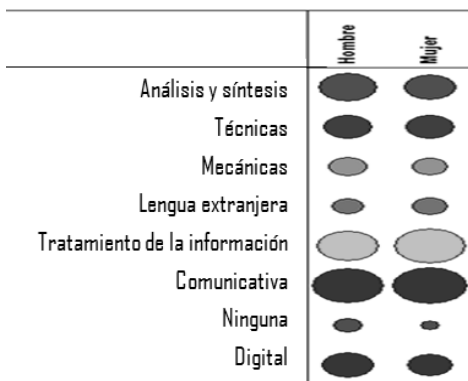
| | Hombre | Mujer |
|---|---|---|
| Análisis y síntesis | | |
| Técnicas | | |
| Mecánicas | | |
| Lengua extranjera | | |
| Tratamiento de la información | | |
| Comunicativa | | |
| Ninguna | | |
| Digital | | |